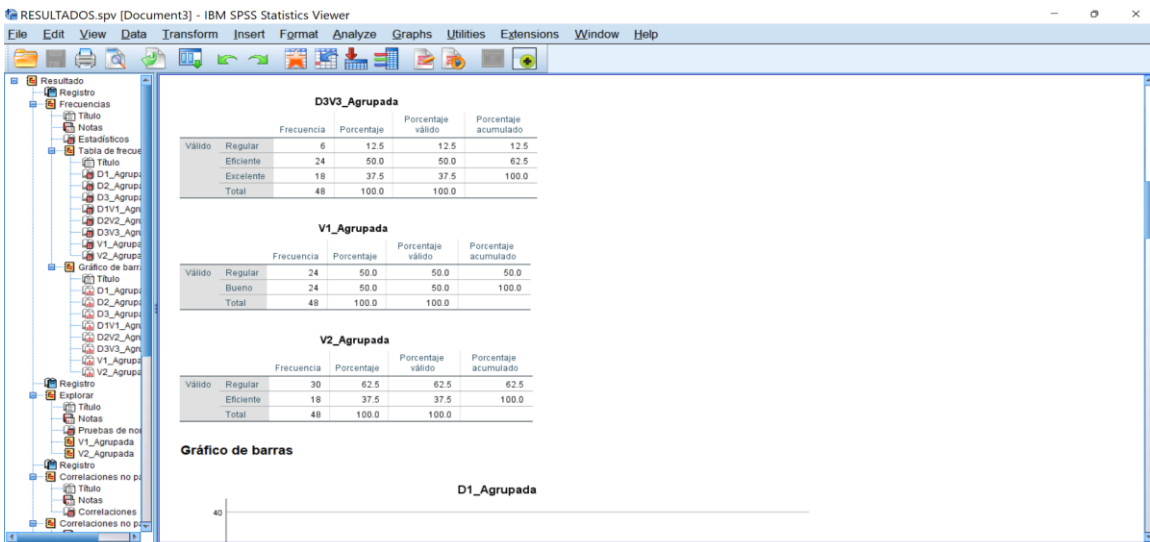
RESULTADOS.spv [Document3] - IBM SPSS Statistics Viewer

File Edit View Data Transform Insert Format Analyze Graphs Utilities Extensions Window Help

Resultado
Registro
Frecuencias
Título
Notas
Estadísticos
Tabla de frecue
Título
D1_Agrupa
D2_Agrupa
D3_Agrupa
D1V1_Agru
D2V2_Agru
D3V3_Agru
V1_Agrupa
V2_Agrupa
Gráfico de barra
Título
D1_Agrupa
D2_Agrupa
D3_Agrupa
D1V1_Agru
D2V2_Agru
D3V3_Agru
V1_Agrupa
V2_Agrupa
Registro
Explorar
Título
Notas
Pruebas de no
V1_Agrupada
V2_Agrupada
Registro
Correlaciones no pa
Título
Notas
Correlaciones
Correlaciones no pa

D3V3_Agrupada

| | | Frecuencia | Porcentaje | Porcentaje válido | Porcentaje acumulado |
|---|---|---|---|---|---|
| Válido | Regular | 6 | 12.5 | 12.5 | 12.5 |
| | Eficiente | 24 | 50.0 | 50.0 | 62.5 |
| | Excelente | 18 | 37.5 | 37.5 | 100.0 |
| | Total | 48 | 100.0 | 100.0 | |

V1_Agrupada

| | | Frecuencia | Porcentaje | Porcentaje válido | Porcentaje acumulado |
|---|---|---|---|---|---|
| Válido | Regular | 24 | 50.0 | 50.0 | 50.0 |
| | Bueno | 24 | 50.0 | 50.0 | 100.0 |
| | Total | 48 | 100.0 | 100.0 | |

V2_Agrupada

| | | Frecuencia | Porcentaje | Porcentaje válido | Porcentaje acumulado |
|---|---|---|---|---|---|
| Válido | Regular | 30 | 62.5 | 62.5 | 62.5 |
| | Eficiente | 18 | 37.5 | 37.5 | 100.0 |
| | Total | 48 | 100.0 | 100.0 | |

Gráfico de barras

D1_Agrupada

40